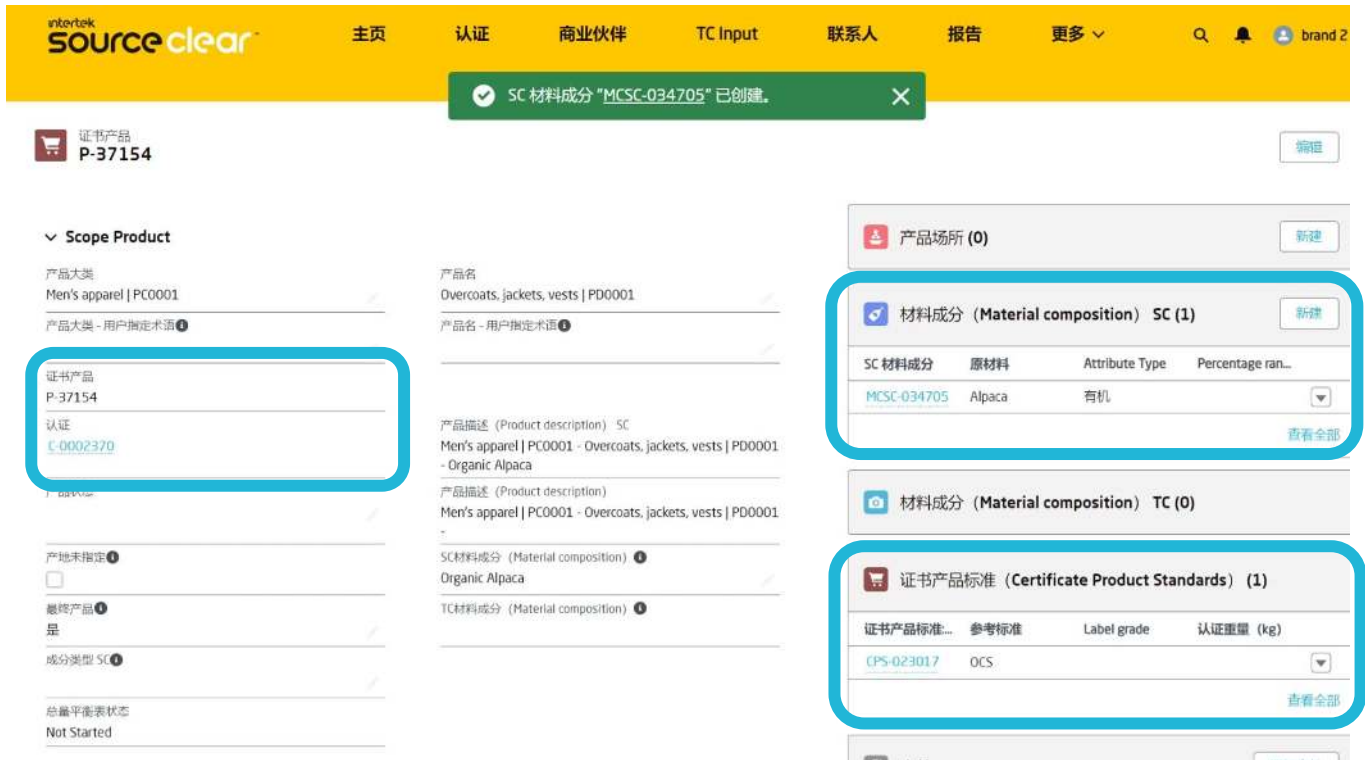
intertek source clear

主页 认证 商业伙伴 TC Input 联系人 报告 更多 brand 2

SC 材料成分 "MCSC-034705" 已创建。

证书产品
P-37154

编辑

Scope Product

产品大类
Men's apparel | PC0001

产品大类 - 用户指定术语

证书产品
P-37154

认证
C-0002370

产品状态

产地未指定

最终产品
是

成分类型 SC

总量平衡表状态
Not Started

产品名
Overcoats, jackets, vests | PD0001

产品名 - 用户指定术语

产品描述（Product description）SC
Men's apparel | PC0001 - Overcoats, jackets, vests | PD0001 - Organic Alpaca

产品描述（Product description）
Men's apparel | PC0001 - Overcoats, jackets, vests | PD0001 -

SC材料成分（Material composition）
Organic Alpaca

TC材料成分（Material composition）

产品场所 (0)
新建

材料成分（Material composition）SC (1)
新建

| SC 材料成分 | 原材料 | Attribute Type | Percentage ran... |
|---|---|---|---|
| MCSC-034705 | Alpaca | 有机 | |

查看全部

材料成分（Material composition）TC (0)

证书产品标准（Certificate Product Standards）(1)

| 证书产品标准:... | 参考标准 | Label grade | 认证重量 (kg) |
|---|---|---|---|
| CPS-023017 | OCS | | |

查看全部